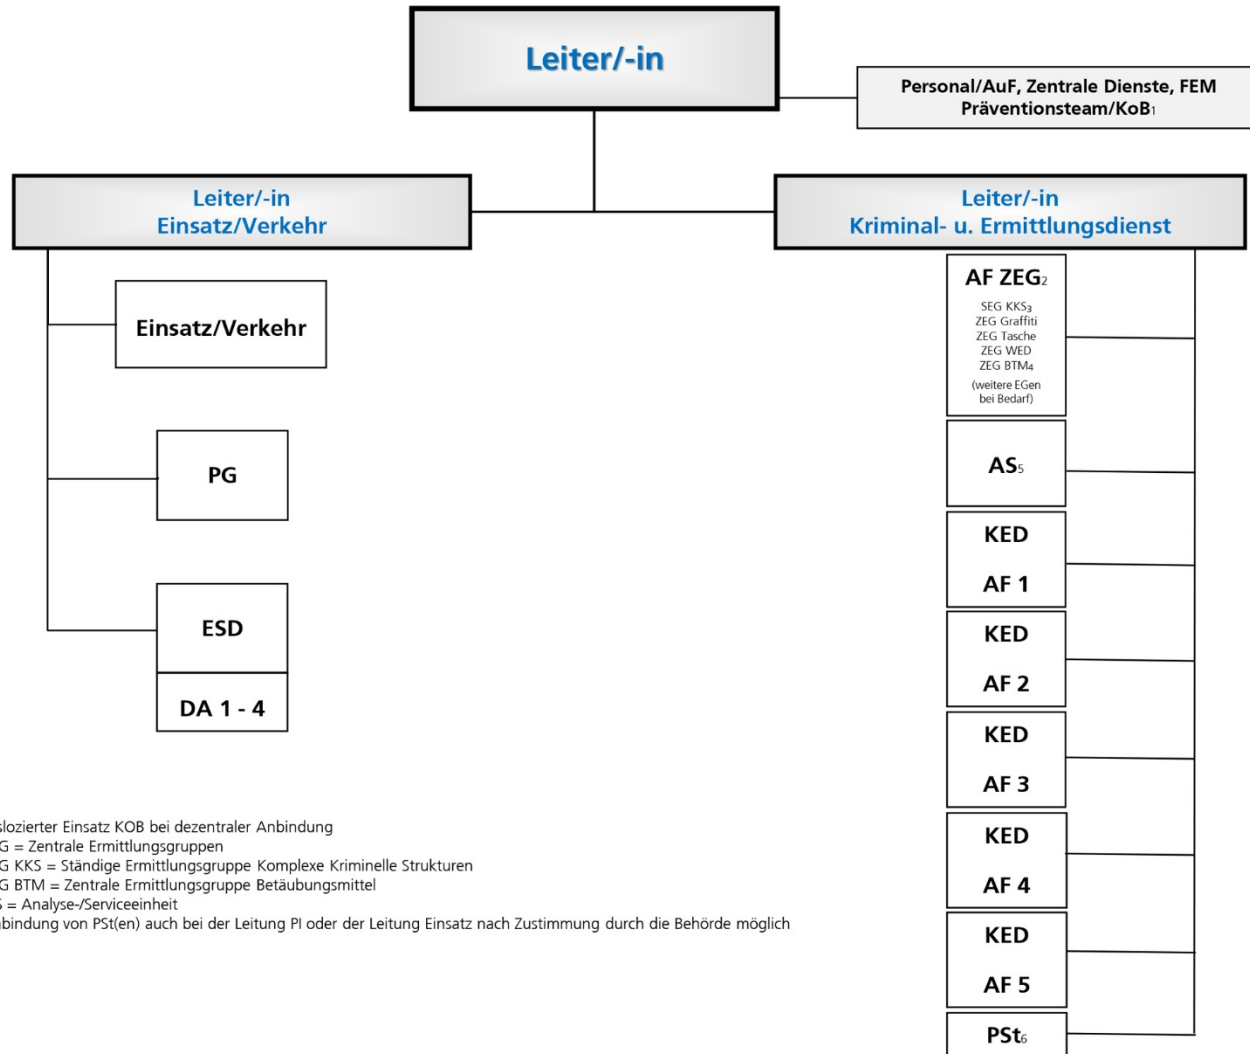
Leiter/-in

Personal/AuF, Zentrale Dienste, FEM
Präventionsteam/KoB$_1$

Leiter/-in
Einsatz/Verkehr

Leiter/-in
Kriminal- u. Ermittlungsdienst

Einsatz/Verkehr

PG

ESD

DA 1 - 4

AF ZEG$_2$
SEG KKS$_3$
ZEG Graffiti
ZEG Tasche
ZEG WED
ZEG BTM$_4$
(weitere EGen bei Bedarf)

AS$_5$

KED
AF 1

KED
AF 2

KED
AF 3

KED
AF 4

KED
AF 5

PSt$_6$

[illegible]slozierter Einsatz KOB bei dezentraler Anbindung
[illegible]G = Zentrale Ermittlungsgruppen
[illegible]G KKS = Ständige Ermittlungsgruppe Komplexe Kriminelle Strukturen
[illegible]G BTM = Zentrale Ermittlungsgruppe Betäubungsmittel
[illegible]S = Analyse-/Serviceeinheit
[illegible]bindung von PSt(en) auch bei der Leitung PI oder der Leitung Einsatz nach Zustimmung durch die Behörde möglich